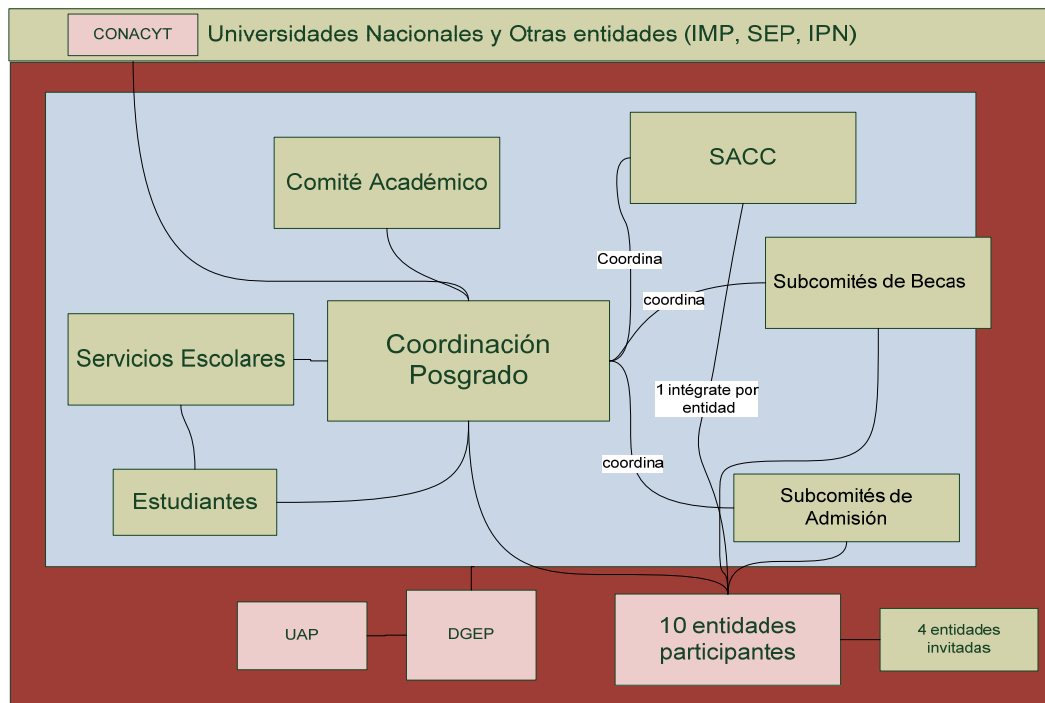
CONACYT

Universidades Nacionales y Otras entidades (IMP, SEP, IPN)

Comité Académico

SACC

Coordina

coordina

Subcomités de Becas

Servicios Escolares

Coordinación Posgrado

1 intégrate por entidad

coordina

Estudiantes

Subcomités de Admisión

UAP

DGEP

10 entidades participantes

4 entidades invitadas